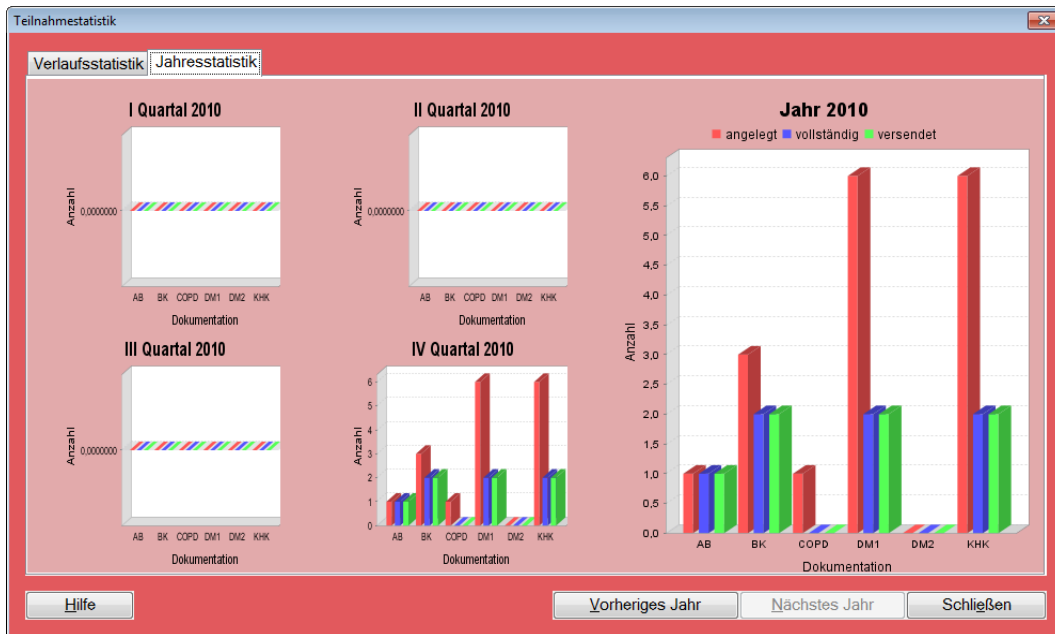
Teilnahmestatistik

Verlaufsstatistik Jahresstatistik

I Quartal 2010

Anzahl
0,0000000
AB BK COPD DM1 DM2 KHK
Dokumentation

II Quartal 2010

Anzahl
0,0000000
AB BK COPD DM1 DM2 KHK
Dokumentation

III Quartal 2010

Anzahl
0,0000000
AB BK COPD DM1 DM2 KHK
Dokumentation

IV Quartal 2010

Anzahl
6
5
4
3
2
1
0
AB BK COPD DM1 DM2 KHK
Dokumentation

Jahr 2010

angelegt vollständig versendet

Anzahl
6,0
5,5
5,0
4,5
4,0
3,5
3,0
2,5
2,0
1,5
1,0
0,5
0,0
AB BK COPD DM1 DM2 KHK
Dokumentation

Hilfe
Vorheriges Jahr
Nächstes Jahr
Schließen